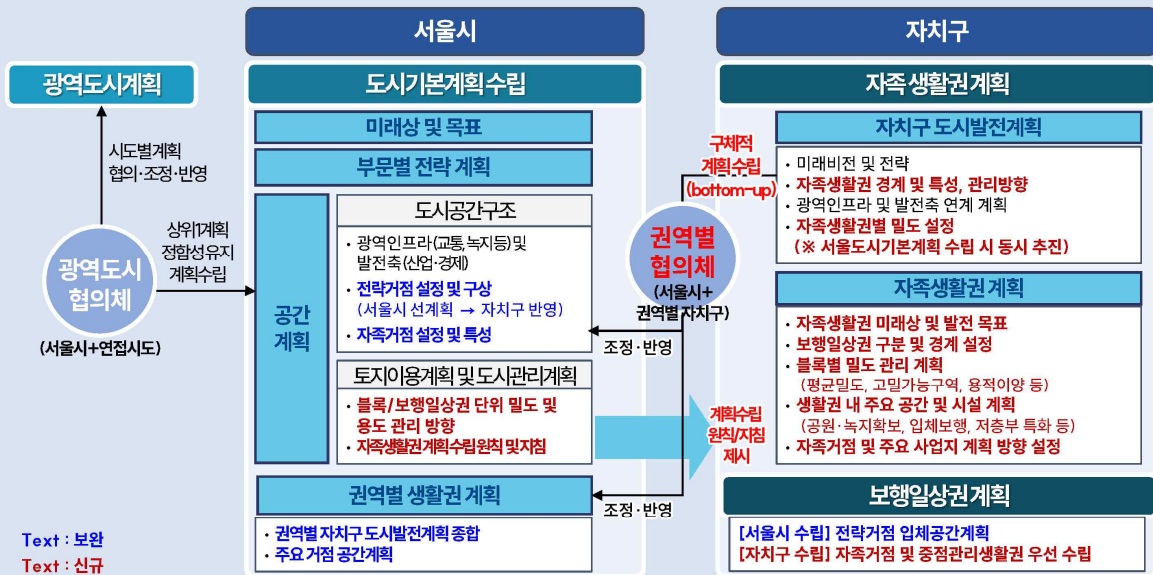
광역도시계획

시도별계획
협의·조정·반영

상위계획
정합성유지
계획수립

광역도시
협의체

(서울시+연접시도)

서울시

도시기본계획 수립

미래상 및 목표

부문별 전략 계획

공간
계획

도시공간구조

• 광역인프라(교통,녹지등)및 발전축(산업·경제)
• 전략거점 설정 및 구상
(서울시 선계획 → 자치구 반영)
• 자족거점 설정 및 특성

토지이용계획 및 도시관리계획

• 블록/보행일상권 단위 밀도 및 용도 관리 방향
• 자족생활권계획수립원칙 및지침

권역별 생활권 계획

• 권역별 자치구 도시발전계획 종합
• 주요 거점 공간계획

구체적
계획수립
(bottom-up)

권역별
협의체

(서울시+
권역별 자치구)

조정·반영

계획수립
원칙/지침
제시

조정·반영

자치구

자족 생활권계획

자치구 도시발전계획

• 미래비전 및 전략
• 자족생활권 경계 및 특성, 관리방향
• 광역인프라 및 발전축 연계 계획
• 자족생활권별 밀도 설정
(※ 서울도시기본계획 수립 시 동시 추진)

자족생활권 계획

• 자족생활권 미래상 및 발전 목표
• 보행일상권 구분 및 경계 설정
• 블록별 밀도 관리 계획
(평균밀도, 고밀가능구역, 용적이양 등)
• 생활권 내 주요 공간 및 시설 계획
(공원·녹지확보, 입체보행, 저층부 특화 등)
• 자족거점 및 주요 사업지 계획 방향 설정

보행일상권계획

[서울시 수립] 전략거점 입체공간계획
[자치구 수립] 자족거점 및 중점관리생활권 우선 수립

Text : 보완
Text : 신규